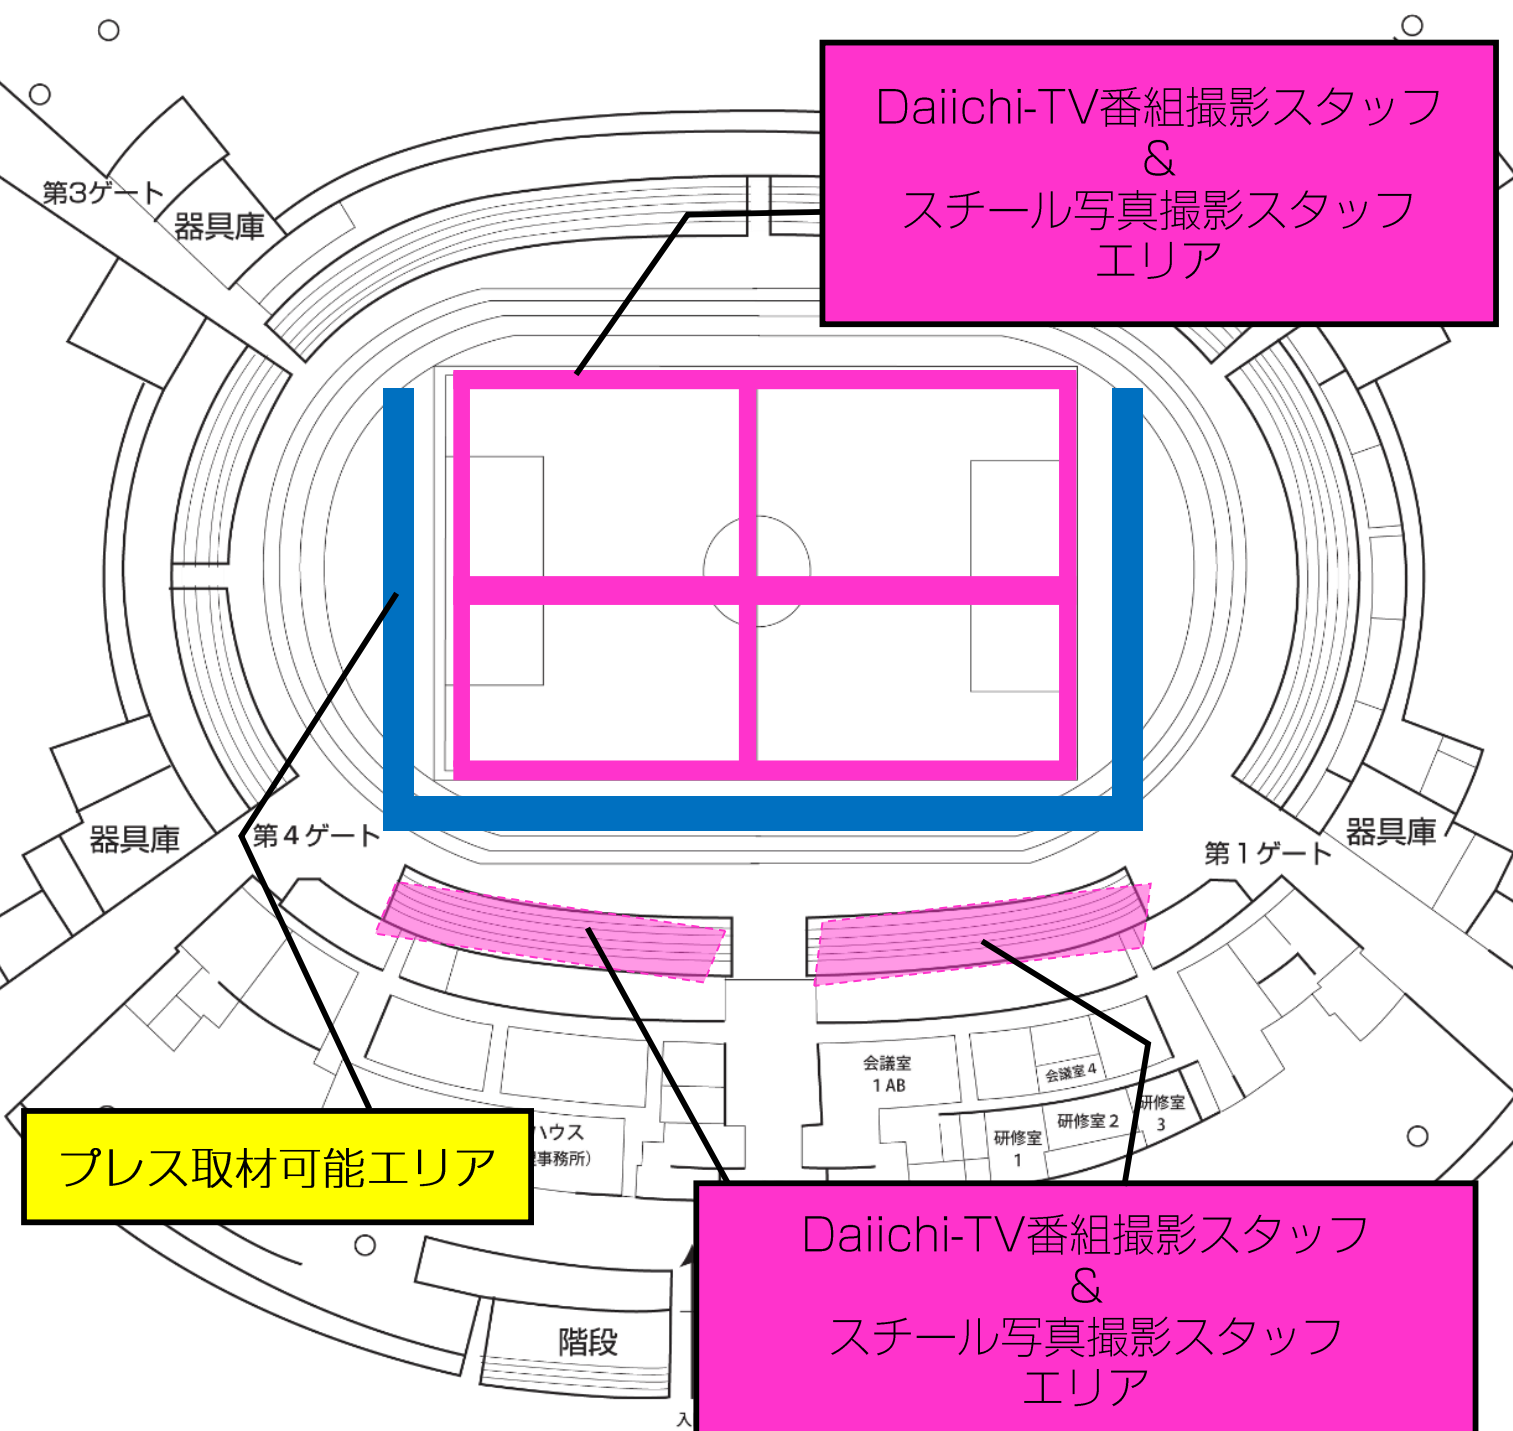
Daiichi-TV番組撮影スタッフ
&
スチール写真撮影スタッフ
エリア

第3ゲート
器具庫

器具庫
第４ゲート
第１ゲート
器具庫

会議室
１AB
会議室４
研修室
３
研修室２
研修室
１

プレス取材可能エリア

ハウス
事務所)

階段

入

Daiichi-TV番組撮影スタッフ
&
スチール写真撮影スタッフ
エリア